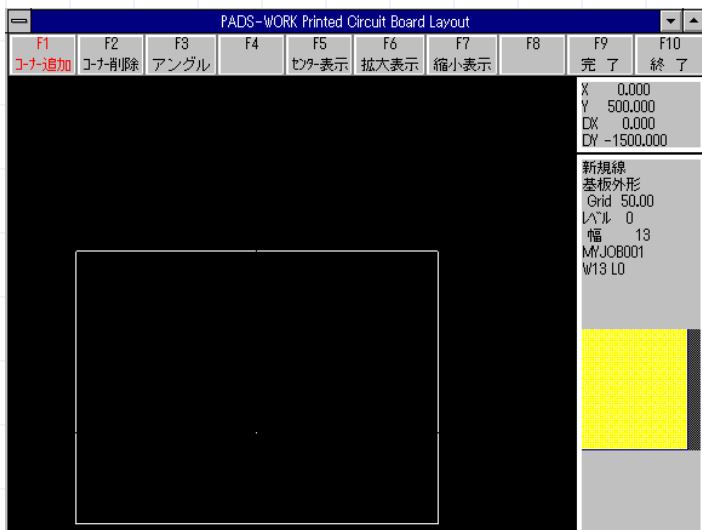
PADS-WORK Printed Circuit Board Layout

F1 コーナー追加
F2 コーナー削除
F3 アングル
F4
F5 センター表示
F6 拡大表示
F7 縮小表示
F8
F9 完 了
F10 終 了

X 0.000
Y 500.000
DX 0.000
DY -1500.000

新規線
基板外形
Grid 50.00
レベル 0
幅 13
MYJOB001
W13 L0